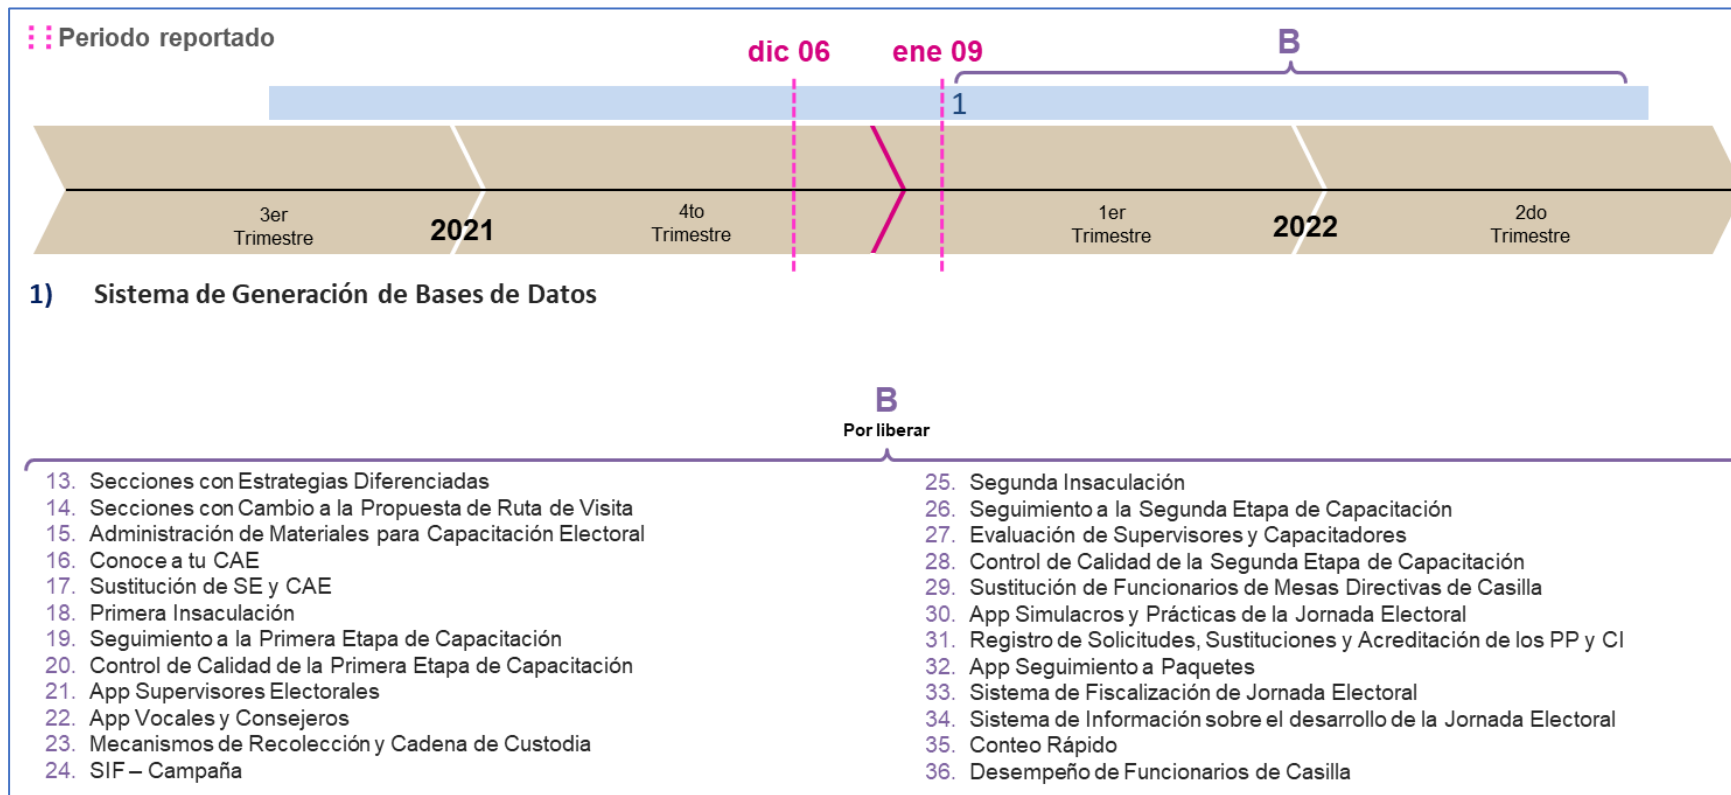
Periodo reportado

dic 06 ene 09 B

1

3er Trimestre 2021 4to Trimestre 1er Trimestre 2022 2do Trimestre

1) Sistema de Generación de Bases de Datos

B
Por liberar

13. Secciones con Estrategias Diferenciadas
14. Secciones con Cambio a la Propuesta de Ruta de Visita
15. Administración de Materiales para Capacitación Electoral
16. Conoce a tu CAE
17. Sustitución de SE y CAE
18. Primera Insaculación
19. Seguimiento a la Primera Etapa de Capacitación
20. Control de Calidad de la Primera Etapa de Capacitación
21. App Supervisores Electorales
22. App Vocales y Consejeros
23. Mecanismos de Recolección y Cadena de Custodia
24. SIF – Campaña

25. Segunda Insaculación
26. Seguimiento a la Segunda Etapa de Capacitación
27. Evaluación de Supervisores y Capacitadores
28. Control de Calidad de la Segunda Etapa de Capacitación
29. Sustitución de Funcionarios de Mesas Directivas de Casilla
30. App Simulacros y Prácticas de la Jornada Electoral
31. Registro de Solicitudes, Sustituciones y Acreditación de los PP y CI
32. App Seguimiento a Paquetes
33. Sistema de Fiscalización de Jornada Electoral
34. Sistema de Información sobre el desarrollo de la Jornada Electoral
35. Conteo Rápido
36. Desempeño de Funcionarios de Casilla